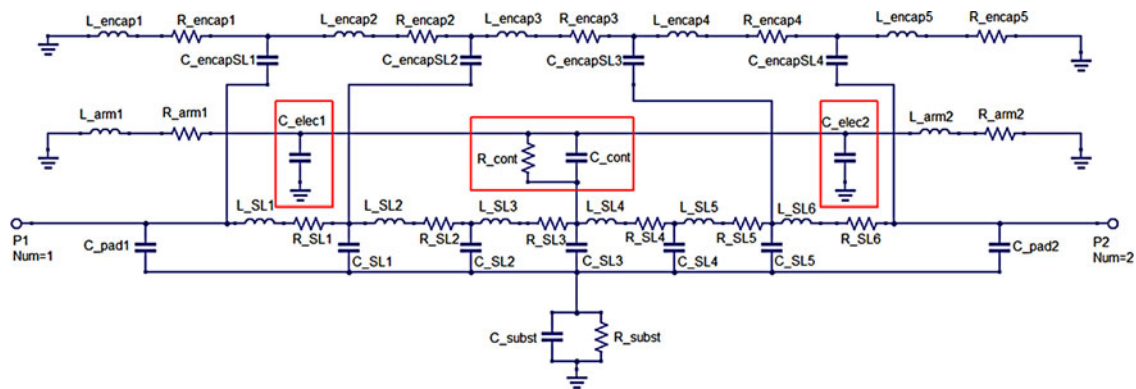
L_encap1 R_encap1 L_encap2 R_encap2 L_encap3 R_encap3 L_encap4 R_encap4 L_encap5 R_encap5

C_encapSL1 C_encapSL2 C_encapSL3 C_encapSL4

L_arm1 R_arm1 C_elec1 R_cont C_cont C_elec2 L_arm2 R_arm2

L_SL1 L_SL2 L_SL3 L_SL4 L_SL5 L_SL6

P1 Num=1 C_pad1 R_SL1 R_SL2 R_SL3 R_SL4 R_SL5 R_SL6 C_pad2 P2 Num=2

C_SL1 C_SL2 C_SL3 C_SL4 C_SL5

C_subst R_subst